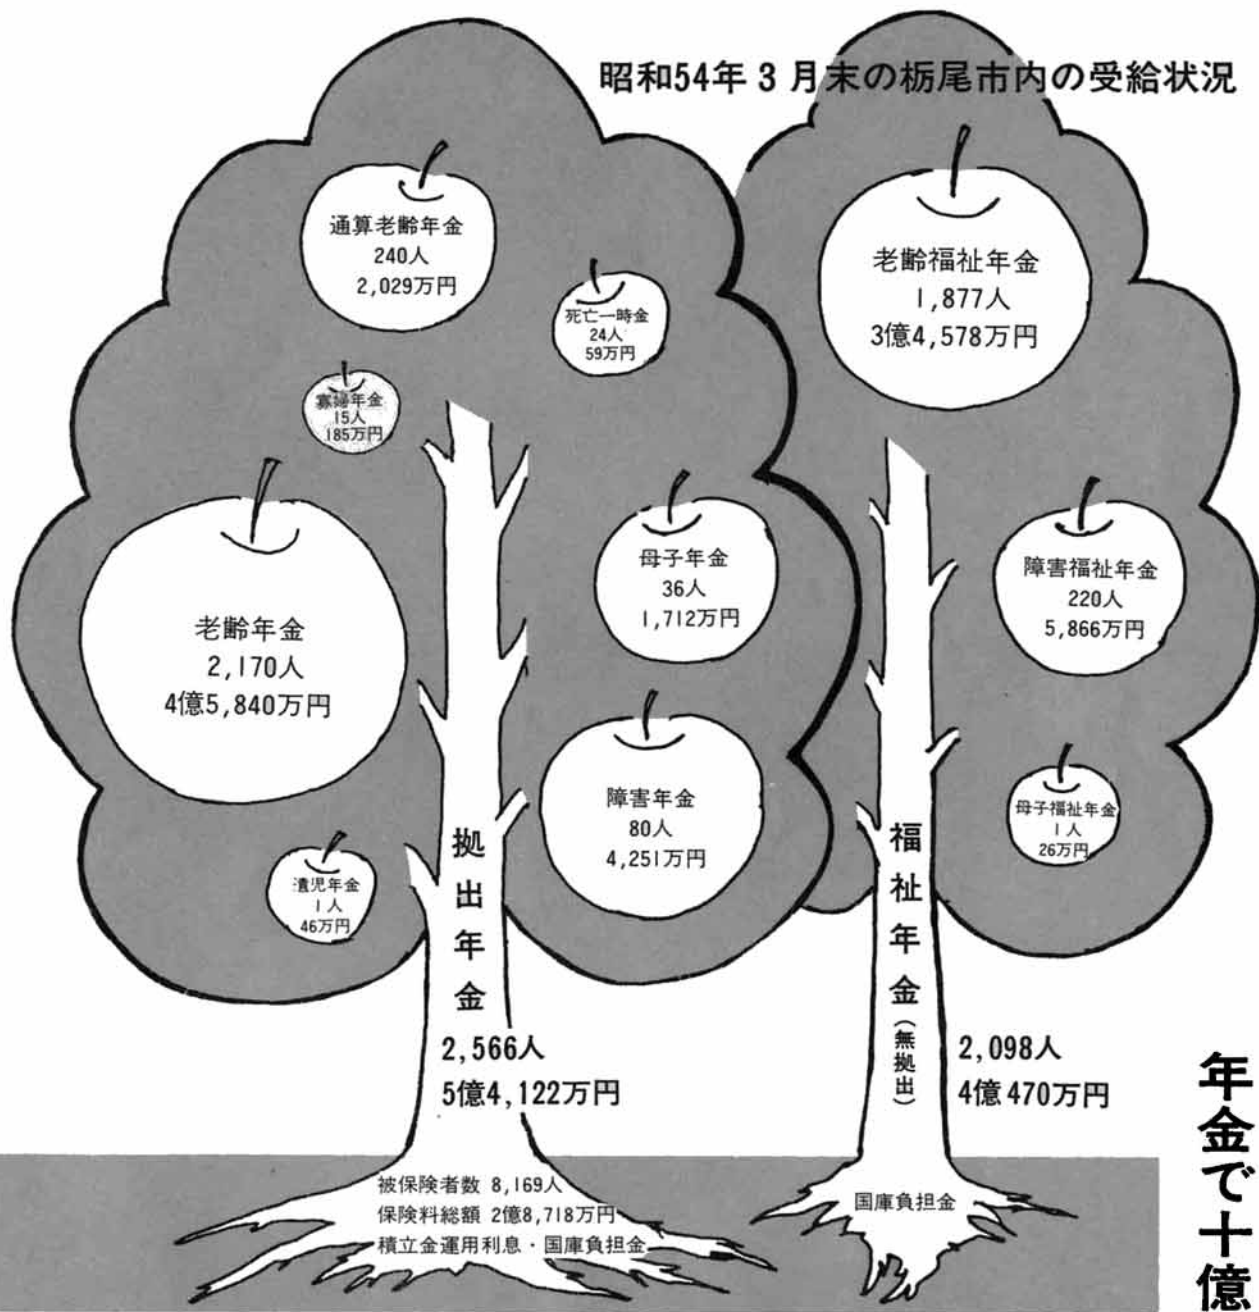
昭和54年3月末の栃尾市内の受給状況

通算老齢年金
240人
2,029万円

死亡一時金
24人
59万円

寡婦年金
15人
185万円

老齢年金
2,170人
4億5,840万円

母子年金
36人
1,712万円

障害年金
80人
4,251万円

遺児年金
1人
46万円

拠出年金
2,566人
5億4,122万円

老齢福祉年金
1,877人
3億4,578万円

障害福祉年金
220人
5,866万円

母子福祉年金
1人
26万円

福祉年金
(無拠出)
2,098人
4億470万円

被保険者数 8,169人
保険料総額 2億8,718万円
積立金運用利息・国庫負担金

国庫負担金

年金で十億